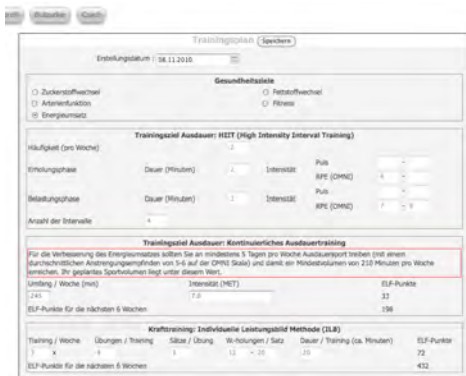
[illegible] Bubuche Coach

Trainingsplan Speichern

Erstellungsdatum : 18.11.2010

Gesundheitsziele

Zuckerstoffwechsel

Fettstoffwechsel

Arterienfunktion

Fitness

Energieumsatz

Trainingsziel Ausdauer: HIIT (High Intensity Interval Training)

Häufigkeit (pro Woche)

2

Erholungsphase

Dauer (Minuten)

2

Intensität

Puls

-

RPE (OMNI)

4

-

Belastungsphase

Dauer (Minuten)

3

Intensität

Puls

-

RPE (OMNI)

7

- 9

Anzahl der Intervalle

4

Trainingsziel Ausdauer: Kontinuierliches Ausdauertraining

Für die Verbesserung des Energieumsatzes sollten Sie an mindestens 5 Tagen pro Woche Ausdauersport treiben (mit einem durchschnittlichen Anstrengungsempfinden von 5-6 auf der OMNI Skala) und damit ein Mindestvolumen von 210 Minuten pro Woche erreichen. Ihr geplantes Sportvolumen liegt unter diesem Wert.

Umfang / Woche (min)

Intensität (MET)

ELF-Punkte

245

7.0

33

ELF-Punkte für die nächsten 6 Wochen

198

Krafttraining: Individuelle Leistungsbild Methode (ILB)

| Training / Woche | Übungen / Training | Sätze / Übung | W.-holungen / Satz | Dauer / Training (ca. Minuten) | ELF-Punkte |
|---|---|---|---|---|---|
| 3 x | 4 | 3 | 12 - 20 | 20 | 72 |
| ELF-Punkte für die nächsten 6 Wochen | | | | | 432 |